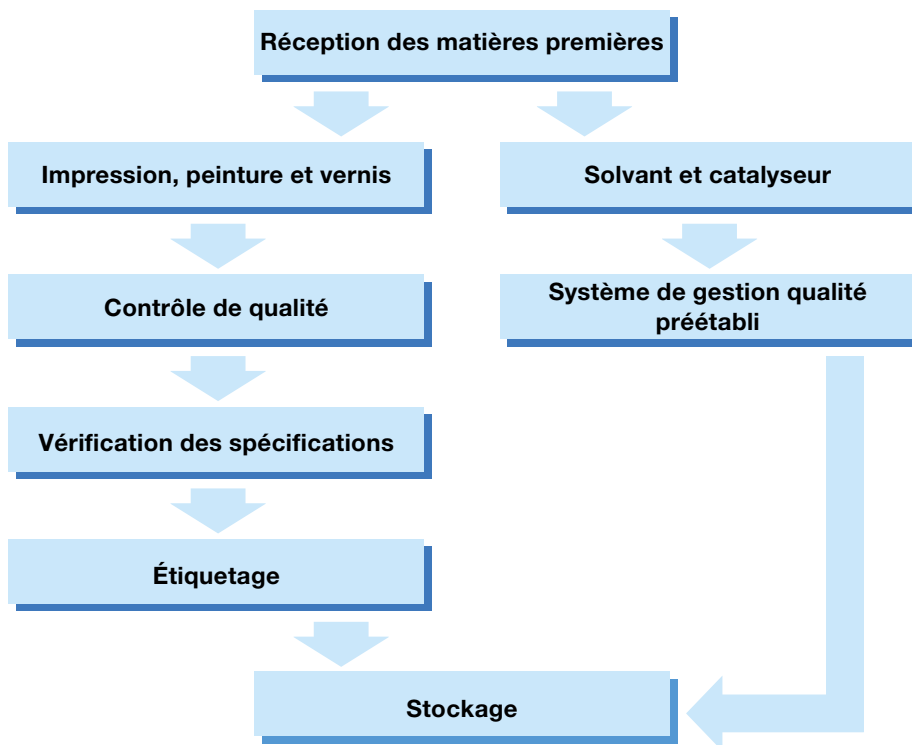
Réception des matières premières

Impression, peinture et vernis

Contrôle de qualité

Vérification des spécifications

Étiquetage

Solvant et catalyseur

Système de gestion qualité préétabli

Stockage